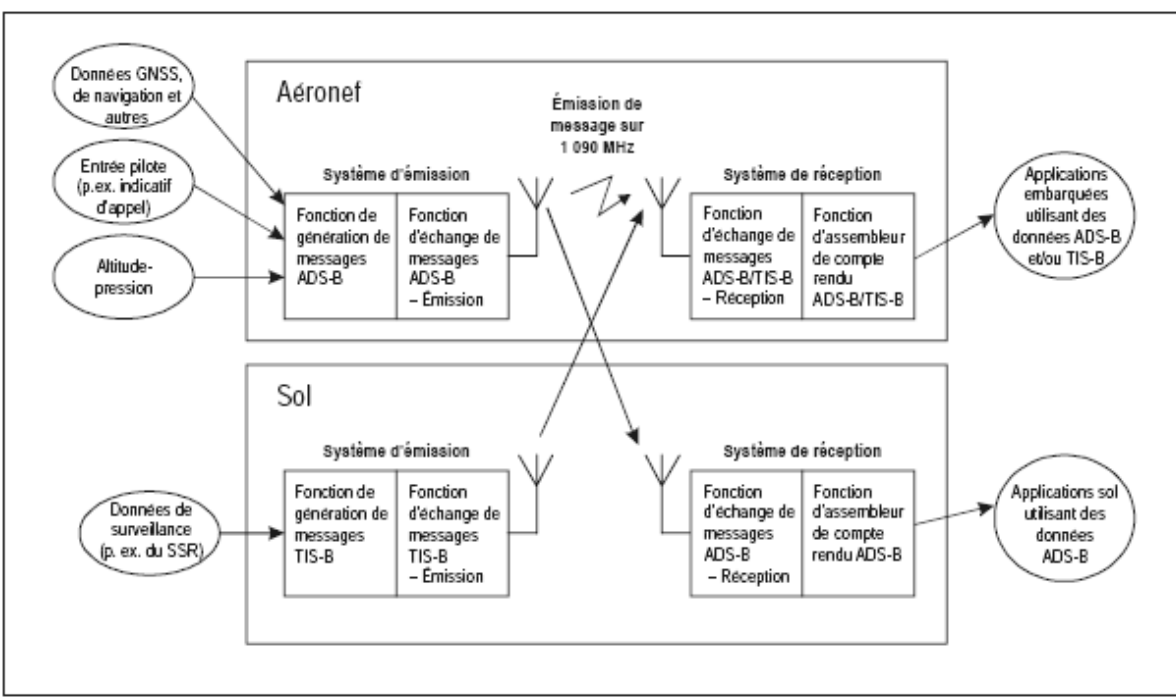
Données GNSS, de navigation et autres

Entrée pilote (p.ex. indicatif d'appel)

Altitude-pression

Aéronef

Émission de message sur 1 090 MHz

Système d'émission

Fonction de génération de messages ADS-B

Fonction d'échange de messages ADS-B – Émission

Système de réception

Fonction d'échange de messages ADS-B/TIS-B – Réception

Fonction d'assembleur de compte rendu ADS-B/TIS-B

Applications embarquées utilisant des données ADS-B et/ou TIS-B

Sol

Système d'émission

Données de surveillance (p. ex. du SSR)

Fonction de génération de messages TIS-B

Fonction d'échange de messages TIS-B – Émission

Système de réception

Fonction d'échange de messages ADS-B – Réception

Fonction d'assembleur de compte rendu ADS-B

Applications sol utilisant des données ADS-B